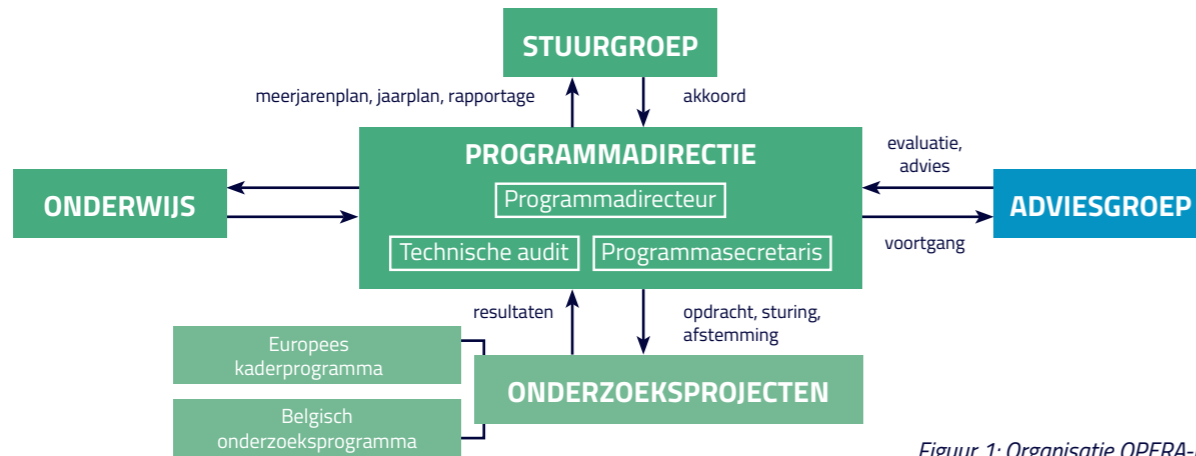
STUURGROEP

meerjarenplan, jaarplan, rapportage

akkoord

PROGRAMMADIRECTIE

Programmadirecteur

Technische audit

Programmasecretaris

evaluatie, advies

ONDERWIJS

ADVIESGROEP

voortgang

resultaten

opdracht, sturing, afstemming

Europees kaderprogramma

Belgisch onderzoeksprogramma

ONDERZOEKSPROJECTEN

Figuur 1: Organisatie OPERA-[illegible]